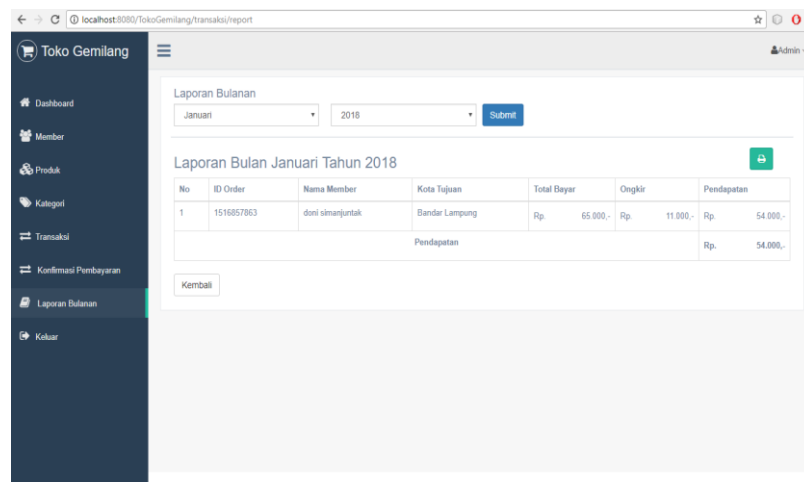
localhost:8080/TokoGemilang/transaksi/report

Toko Gemilang

Admin

Dashboard
Member
Produk
Kategori
Transaksi
Konfirmasi Pembayaran
Laporan Bulanan
Keluar

Laporan Bulanan

Januari

2018

Submit

Laporan Bulan Januari Tahun 2018

| No | ID Order | Nama Member | Kota Tujuan | Total Bayar | Ongkir | Pendapatan |
|---|---|---|---|---|---|---|
| 1 | 1516857863 | doni simanjuntak | Bandar Lampung | Rp. 65.000,- | Rp. 11.000,- | Rp. 54.000,- |
| | | | Pendapatan | | | Rp. 54.000,- |

Kembali